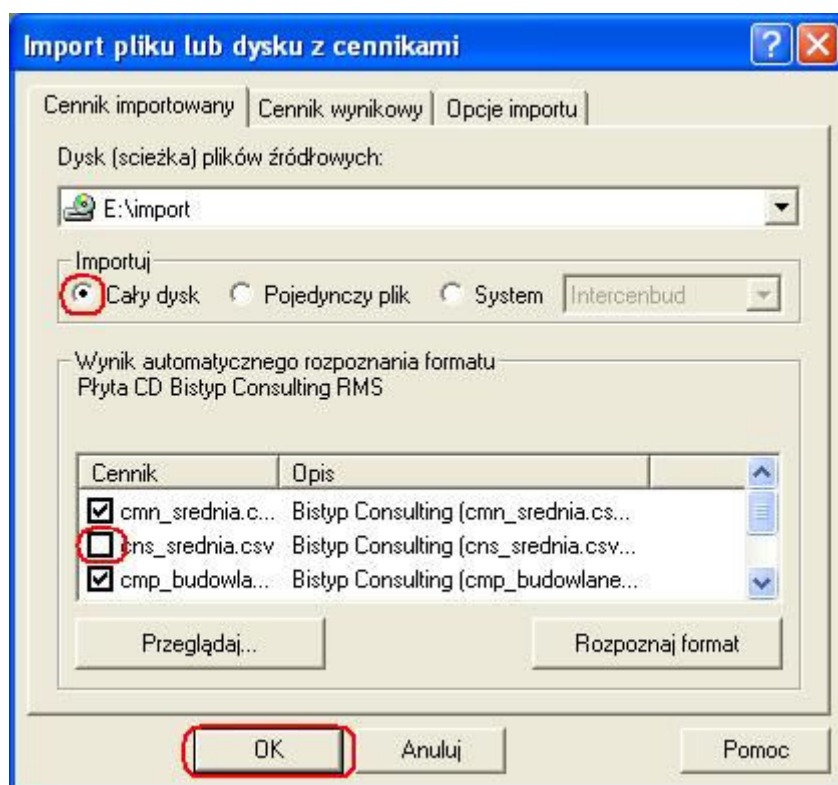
Import pliku lub dysku z cennikami

Cennik importowany | Cennik wynikowy | Opcje importu

Dysk (scieżka) plików źródłowych:

E:\import

Importuj

Cały dysk Pojedynczy plik System Intercenbud

Wynik automatycznego rozpoznania formatu
Płyta CD Bistyp Consulting RMS

| Cennik | Opis |
|---|---|
| cmn_srednia.c... | Bistyp Consulting (cmn_srednia.cs... |
| cns_srednia.csv | Bistyp Consulting (cns_srednia.csv... |
| cmp_budowla... | Bistyp Consulting (cmp_budowlane... |

Przeglądaj...

Rozpoznaj format

OK

Anuluj

Pomoc